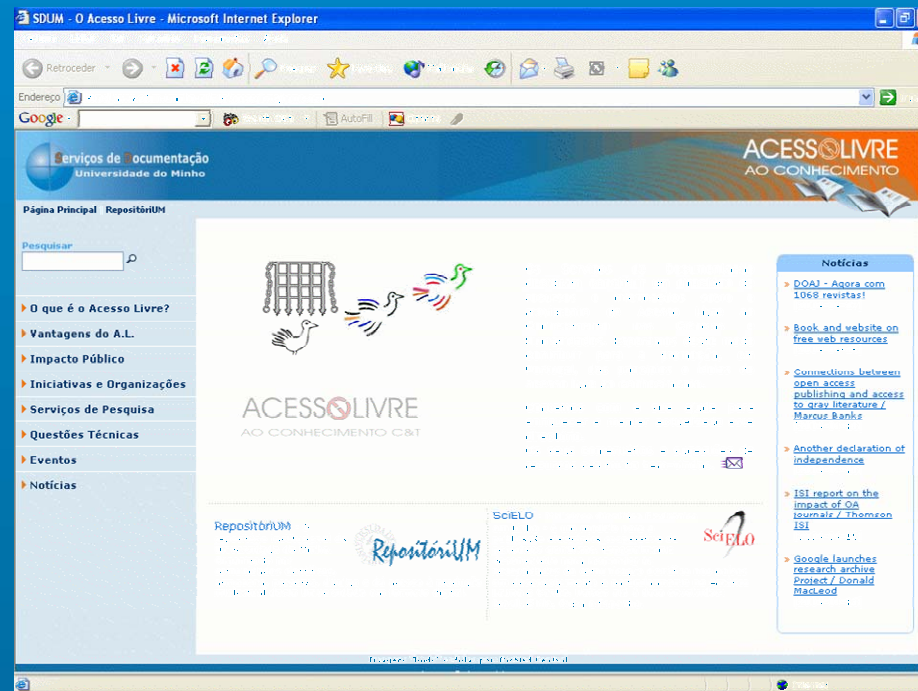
SDUM - O Acesso Livre - Microsoft Internet Explorer

Retroceder

Endereço

Google

AutoFill

Serviços de Documentação
Universidade do Minho

ACESSO LIVRE
AO CONHECIMENTO

Página Principal RepositóriUM

Pesquisar

O que é o Acesso Livre?
Vantagens do A.L.
Impacto Público
Iniciativas e Organizações
Serviços de Pesquisa
Questões Técnicas
Eventos
Notícias

ACESSO LIVRE
AO CONHECIMENTO C&T

RepositóriUM

RepositóriUM

SciELO

SciELO

Notícias

DOAJ - Agora com 1068 revistas!

Book and website on free web resources

Connections between open access publishing and access to gray literature / Marcus Banks

Another declaration of independence

ISI report on the impact of OA journals / Thomson ISI

Google launches research archive Project / Donald MacLeod